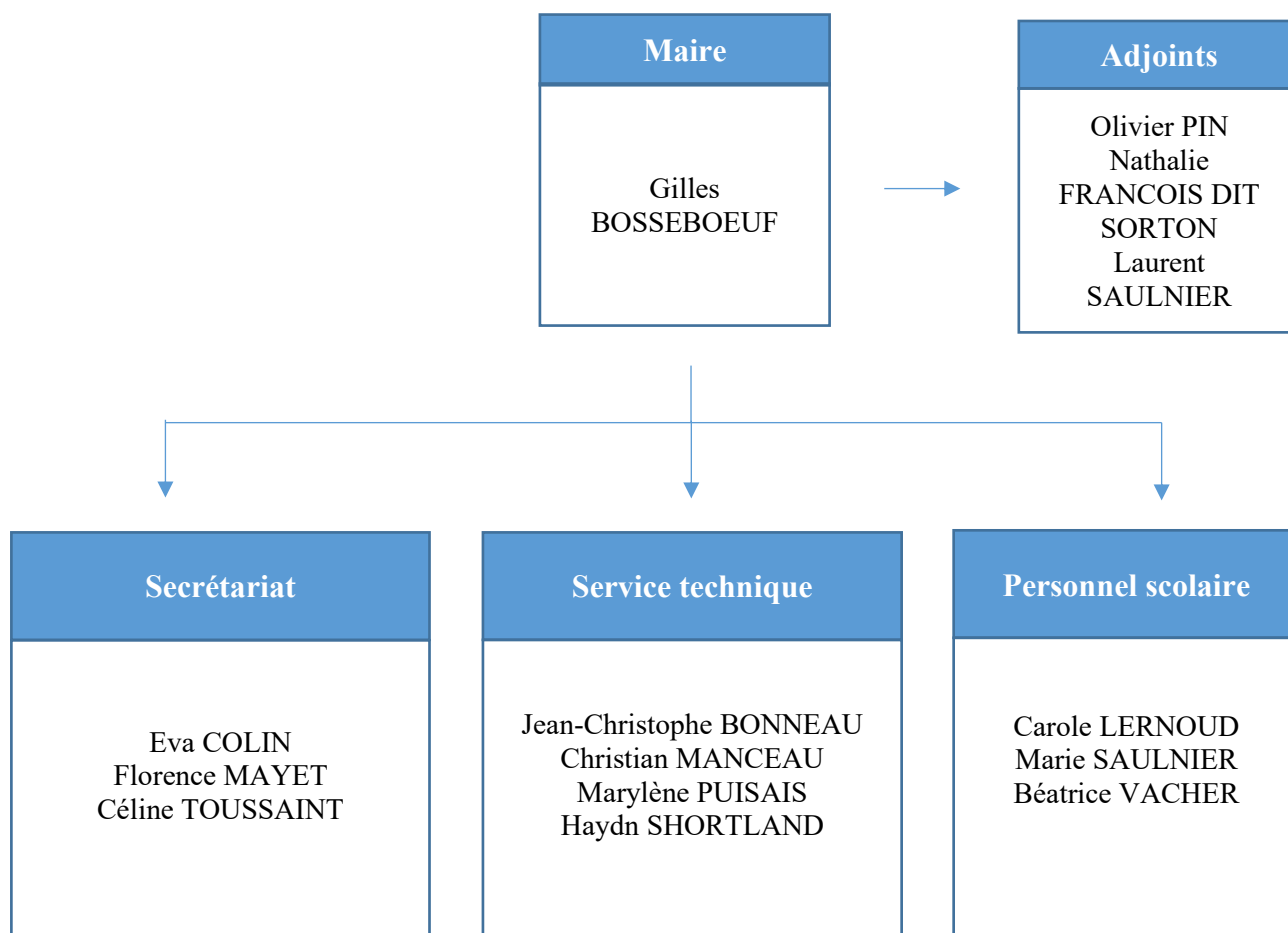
Maire

Gilles BOSSEBOEUF

Adjoints

Olivier PIN
Nathalie FRANCOIS DIT SORTON
Laurent SAULNIER

Secrétariat

Eva COLIN
Florence MAYET
Céline TOUSSAINT

Service technique

Jean-Christophe BONNEAU
Christian MANCEAU
Marylène PUISAIS
Haydn SHORTLAND

Personnel scolaire

Carole LERNOUD
Marie SAULNIER
Béatrice VACHER